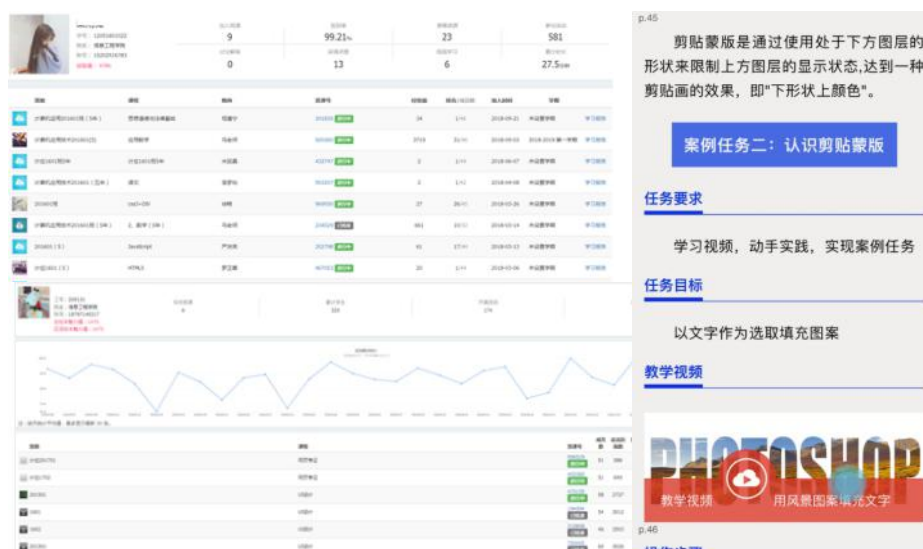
9

99.21%

23

581

0

13

6

27.5

p.45

剪贴蒙版是通过使用处于下方图层的形状来限制上方图层的显示状态,达到一种剪贴画的效果，即"下形状上颜色"。

案例任务二：认识剪贴蒙版

任务要求

学习视频，动手实践，实现案例任务

任务目标

以文字作为选取填充图案

教学视频

PHOTOSHOP

教学视频

用风景图案填充文字

p.46